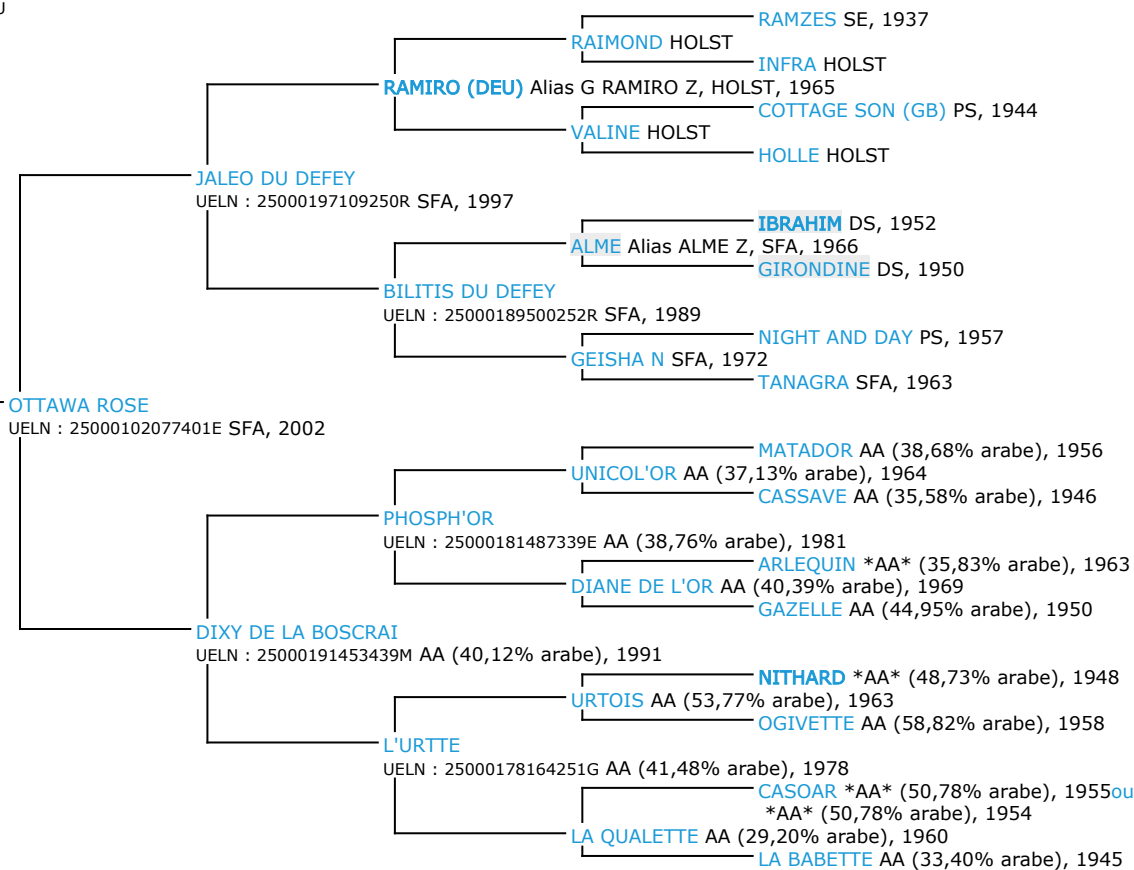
RAMZES SE, 1937
RAIMOND HOLST
INFRA HOLST
RAMIRO (DEU) Alias G RAMIRO Z, HOLST, 1965
COTTAGE SON (GB) PS, 1944
VALINE HOLST
HOLLE HOLST
JALEO DU DEFEY
UELN : 25000197109250R SFA, 1997
IBRAHIM DS, 1952
ALME Alias ALME Z, SFA, 1966
GIRONDINE DS, 1950
BILITIS DU DEFEY
UELN : 25000189500252R SFA, 1989
NIGHT AND DAY PS, 1957
GEISHA N SFA, 1972
TANAGRA SFA, 1963
OTTAWA ROSE
UELN : 25000102077401E SFA, 2002
MATADOR AA (38,68% arabe), 1956
UNICOL'OR AA (37,13% arabe), 1964
CASSAVE AA (35,58% arabe), 1946
PHOSPH'OR
UELN : 25000181487339E AA (38,76% arabe), 1981
ARLEQUIN *AA* (35,83% arabe), 1963
DIANE DE L'OR AA (40,39% arabe), 1969
GAZELLE AA (44,95% arabe), 1950
DIXY DE LA BOSCRAI
UELN : 25000191453439M AA (40,12% arabe), 1991
NITHARD *AA* (48,73% arabe), 1948
URTOIS AA (53,77% arabe), 1963
OGIVETTE AA (58,82% arabe), 1958
L'URTTE
UELN : 25000178164251G AA (41,48% arabe), 1978
CASOAR *AA* (50,78% arabe), 1955ou *AA* (50,78% arabe), 1954
LA QUALETTE AA (29,20% arabe), 1960
LA BABETTE AA (33,40% arabe), 1945